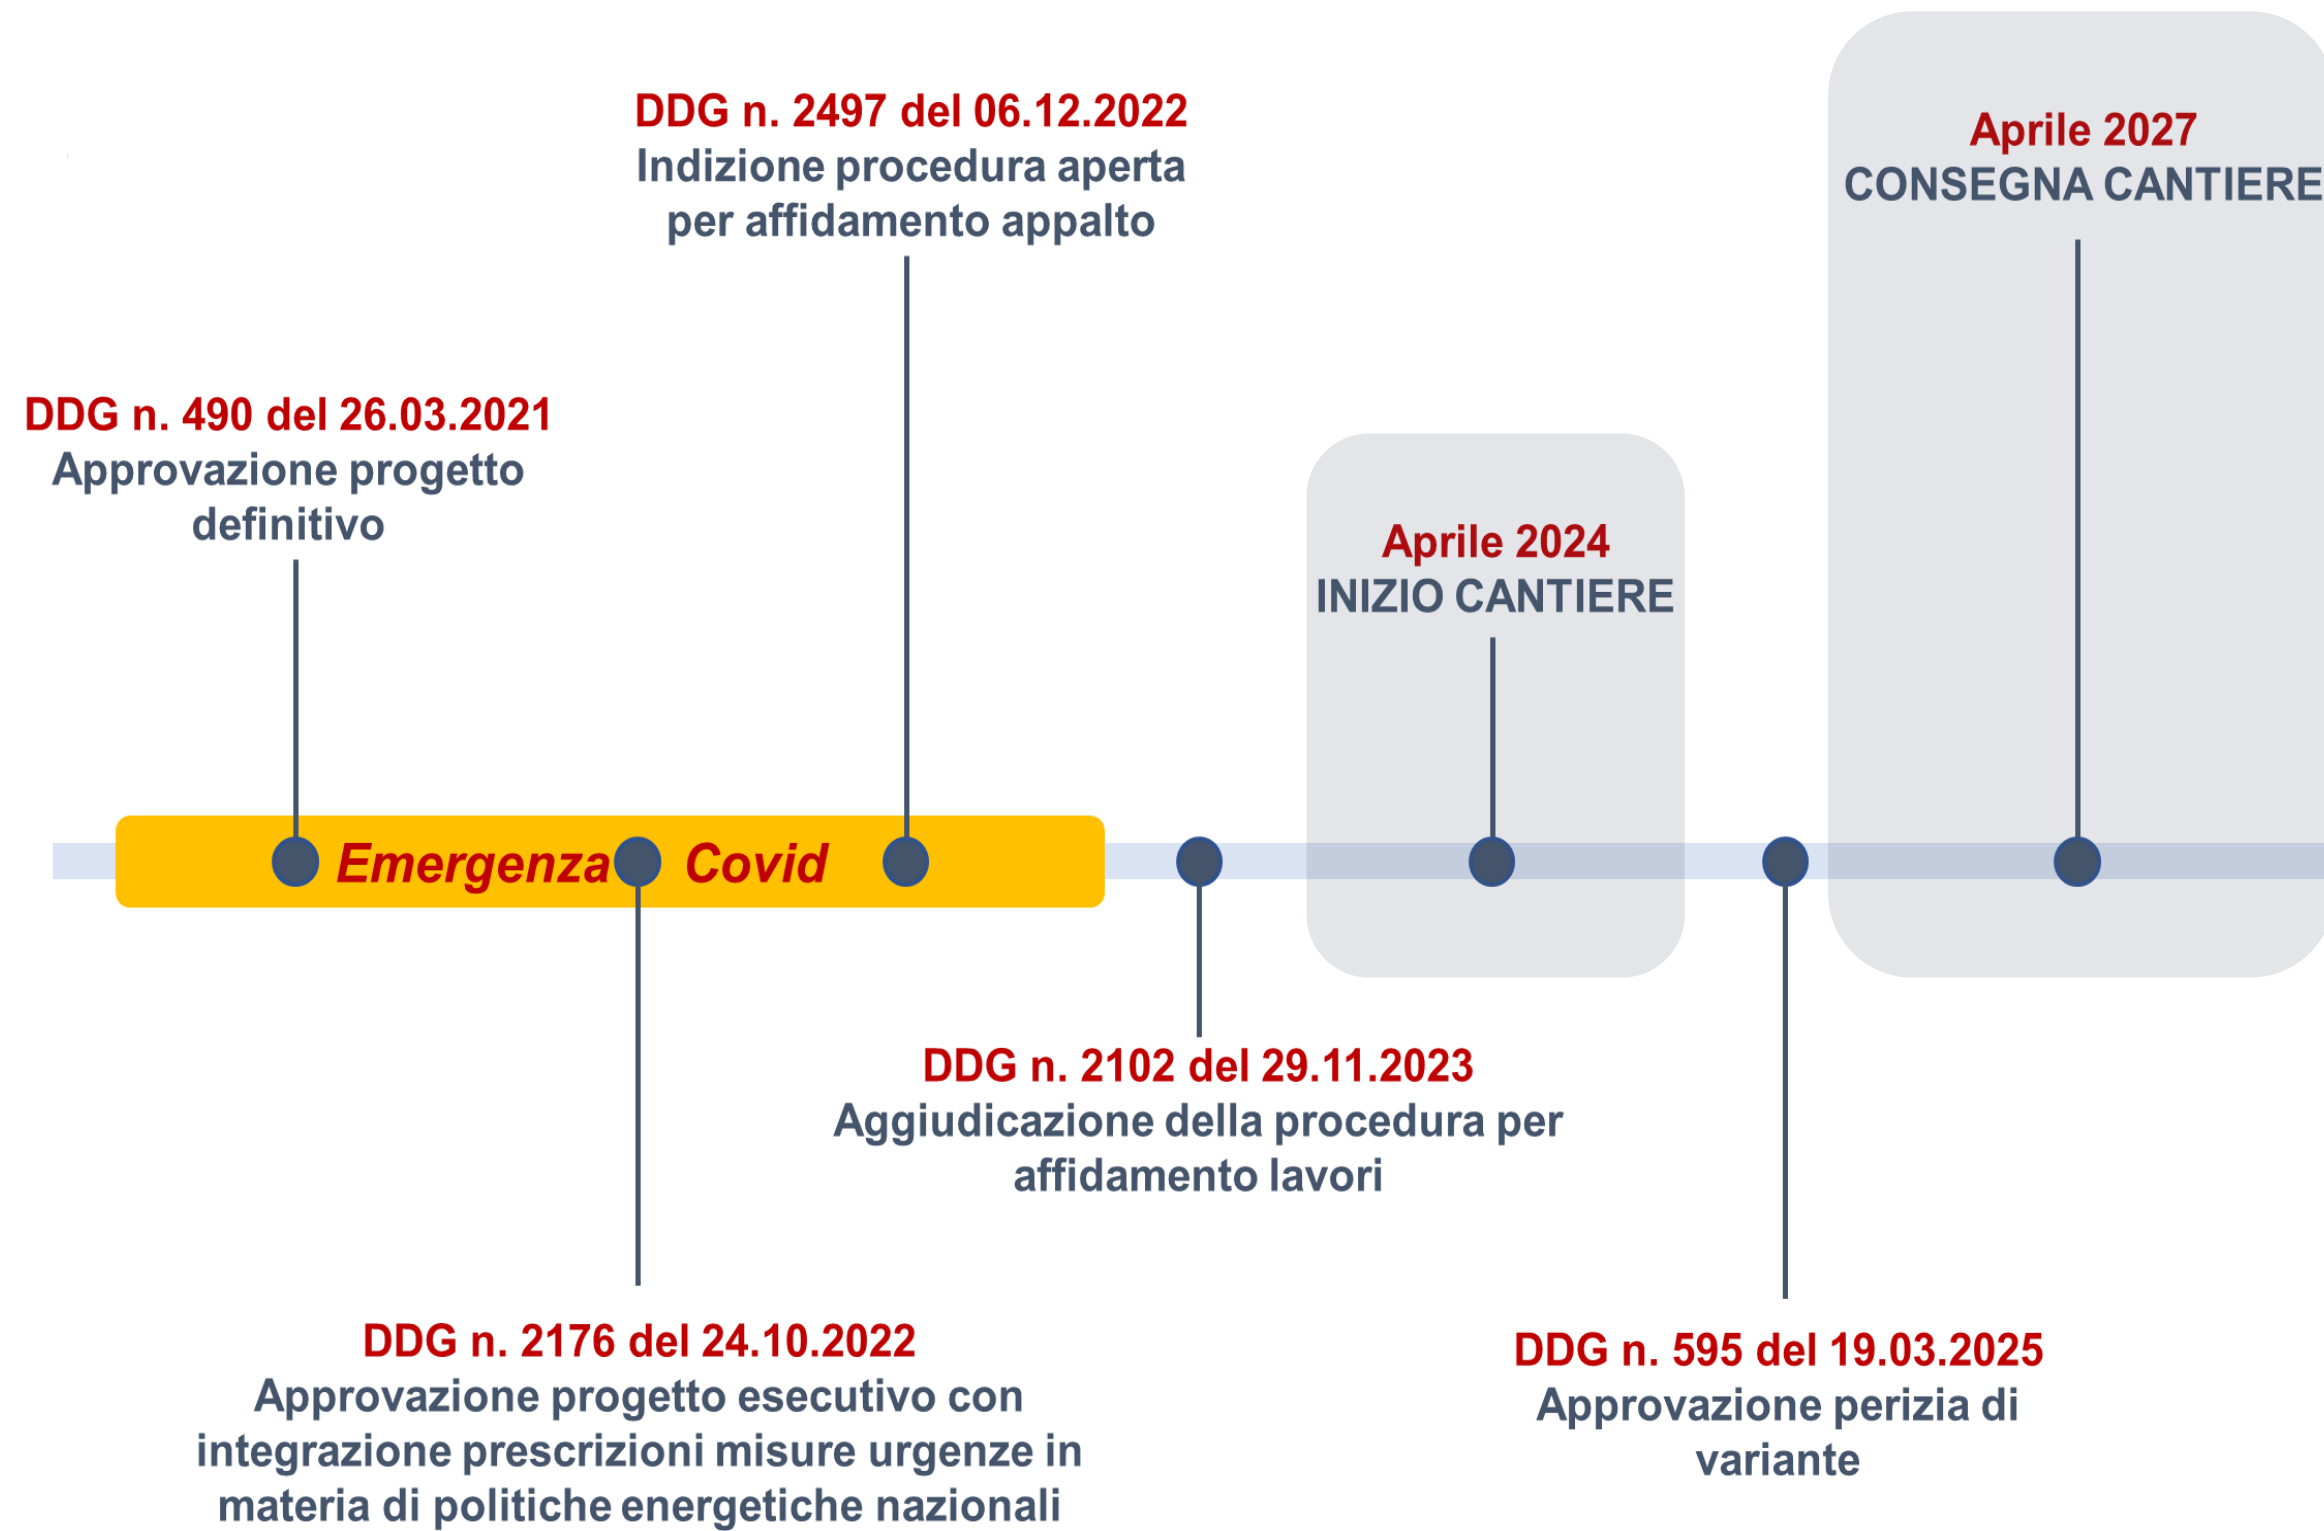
DDG n. 2497 del 06.12.2022
Indizione procedura aperta per affidamento appalto

Aprile 2027
CONSEGNA CANTIERE

DDG n. 490 del 26.03.2021
Approvazione progetto definitivo

Aprile 2024
INIZIO CANTIERE

Emergenza Covid

DDG n. 2102 del 29.11.2023
Aggiudicazione della procedura per affidamento lavori

DDG n. 2176 del 24.10.2022
Approvazione progetto esecutivo con integrazione prescrizioni misure urgenze in materia di politiche energetiche nazionali

DDG n. 595 del 19.03.2025
Approvazione perizia di variante